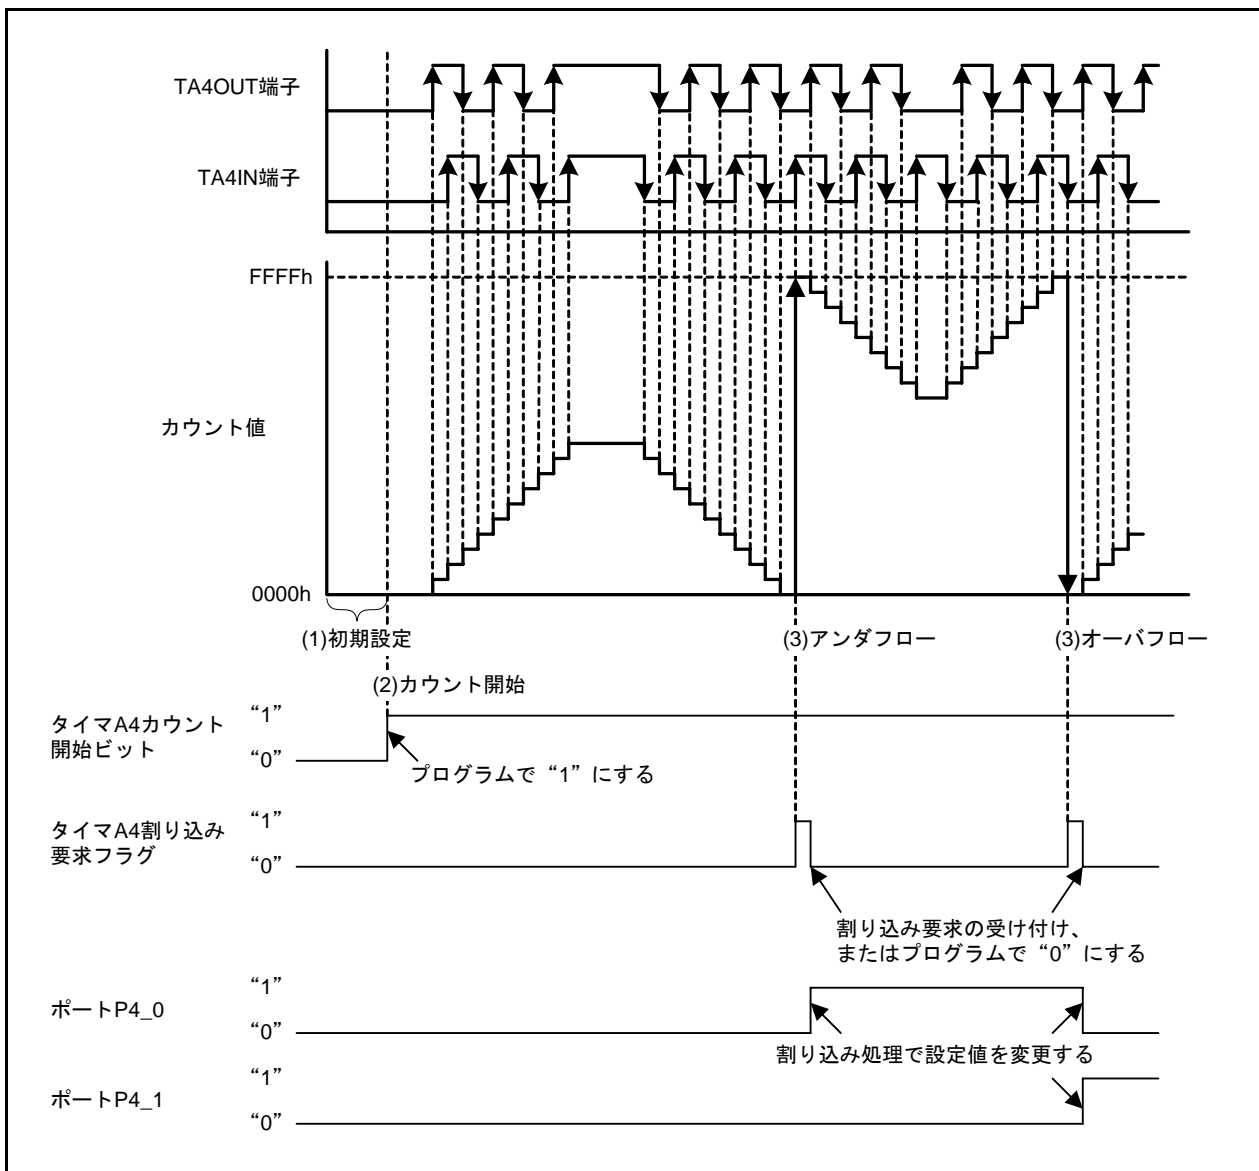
TA4OUT端子

TA4IN端子

FFFFh

カウント値

0000h

(1)初期設定

(3)アンダフロー

(3)オーバフロー

(2)カウント開始

タイマA4カウント開始ビット

“1”

“0”

プログラムで“1”にする

タイマA4割り込み要求フラグ

“1”

“0”

割り込み要求の受け付け、またはプログラムで“0”にする

“1”

ポートP4_0

“0”

割り込み処理で設定値を変更する

“1”

ポートP4_1

“0”